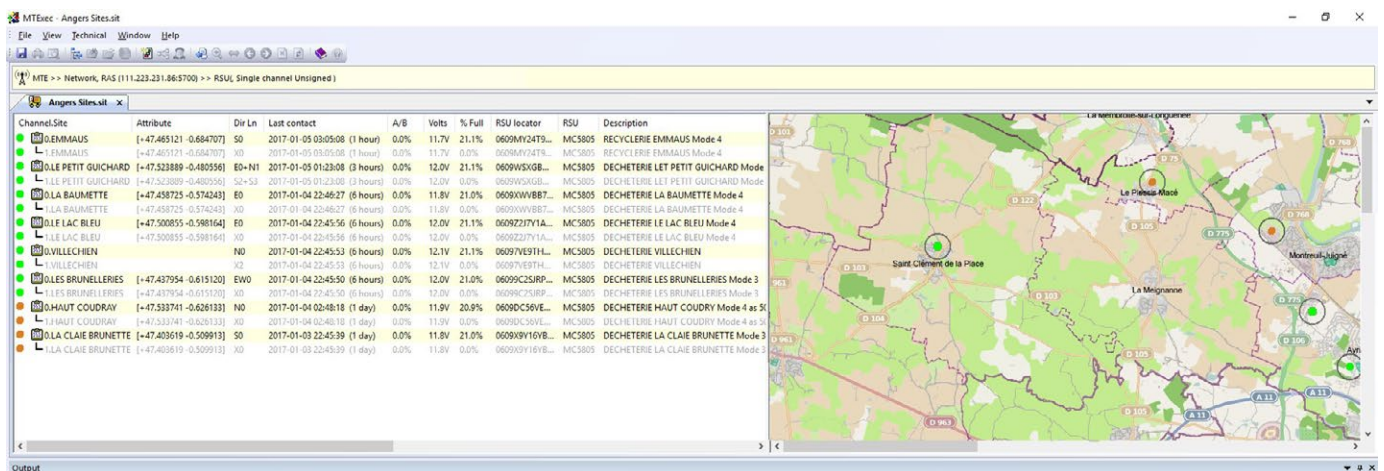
MTExec - Angers Sites.sit

File View Technical Window Help

MTE >> Network, RAS (111.223.231.86:5700) >> RSU, Single channel Unsigned )

Angers Sites.sit ×

| Channel.Site | Attribute | Dir Ln | Last contact | A/B | Volts | % Full | RSU locator | RSU | Description |
|---|---|---|---|---|---|---|---|---|---|
| 0.EMMAUS | [+47.465121 -0.684707] | S0 | 2017-01-05 03:05:08 (1 hour) | 0.0% | 11.7V | 21.1% | 0609MY24T9... | MC5805 | RECYCLERIE EMMAUS Mode 4 |
| 1.EMMAUS | [+47.465121 -0.684707] | X0 | 2017-01-05 03:05:08 (1 hour) | 0.0% | 11.7V | 0.0% | 0609MY24T9... | MC5805 | RECYCLERIE EMMAUS Mode 4 |
| 0.LE PETIT GUICHARD | [+47.523889 -0.480556] | E0+N1 | 2017-01-05 01:23:08 (3 hours) | 0.0% | 12.0V | 21.1% | 0609WSXGB... | MC5805 | DECHETERIE LET PETIT GUICHARD Mode |
| 1.LE PETIT GUICHARD | [+47.523889 -0.480556] | S2+S3 | 2017-01-05 01:23:08 (3 hours) | 0.0% | 12.0V | 0.0% | 0609WSXGB... | MC5805 | DECHETERIE LET PETIT GUICHARD Mode |
| 0.LA BAUMETTE | [+47.458725 -0.574243] | E0 | 2017-01-04 22:46:27 (6 hours) | 0.0% | 11.8V | 21.0% | 0609XWVBB7... | MC5805 | DECHETERIE LA BAUMETTE Mode 4 |
| 1.LA BAUMETTE | [+47.458725 -0.574243] | X0 | 2017-01-04 22:46:27 (6 hours) | 0.0% | 11.8V | 0.0% | 0609XWVBB7... | MC5805 | DECHETERIE LA BAUMETTE Mode 4 |
| 0.LE LAC BLEU | [+47.500855 -0.598164] | E0 | 2017-01-04 22:45:56 (6 hours) | 0.0% | 12.0V | 21.1% | 0609Z2I7Y1A... | MC5805 | DECHETERIE LE LAC BLEU Mode 4 |
| 1.LE LAC BLEU | [+47.500855 -0.598164] | X0 | 2017-01-04 22:45:56 (6 hours) | 0.0% | 12.0V | 0.0% | 0609Z2I7Y1A... | MC5805 | DECHETERIE LE LAC BLEU Mode 4 |
| 0.VILLECHIEN | | N0 | 2017-01-04 22:45:53 (6 hours) | 0.0% | 12.1V | 21.1% | 06097VE9TH... | MC5805 | DECHETERIE VILLECHIEN |
| 1.VILLECHIEN | | X2 | 2017-01-04 22:45:53 (6 hours) | 0.0% | 12.1V | 0.0% | 06097VE9TH... | MC5805 | DECHETERIE VILLECHIEN |
| 0.LES BRUNELLERIES | [+47.437954 -0.615120] | EW0 | 2017-01-04 22:45:50 (6 hours) | 0.0% | 12.0V | 21.0% | 0609C2SJRP... | MC5805 | DECHETERIE LES BRUNELLERIES Mode 3 |
| 1.LES BRUNELLERIES | [+47.437954 -0.615120] | X0 | 2017-01-04 22:45:50 (6 hours) | 0.0% | 12.0V | 0.0% | 0609C2SJRP... | MC5805 | DECHETERIE LES BRUNELLERIES Mode 3 |
| 0.HAUT COUDRAY | [+47.533741 -0.626133] | N0 | 2017-01-04 02:48:18 (1 day) | 0.0% | 11.9V | 20.8% | 0609DC56VE... | MC5805 | DECHETERIE HAUT COUDRY Mode 4 as 5( |
| 1.HAUT COUDRAY | [+47.533741 -0.626133] | X0 | 2017-01-04 02:48:18 (1 day) | 0.0% | 11.9V | 0.0% | 0609DC56VE... | MC5805 | DECHETERIE HAUT COUDRY Mode 4 as 5( |
| 0.LA CLAIE BRUNETTE | [+47.403619 -0.509913] | S0 | 2017-01-03 22:45:39 (1 day) | 0.0% | 11.8V | 21.0% | 0609X9Y16YB... | MC5805 | DECHETERIE LA CLAIE BRUNETTE Mode 3 |
| 1.LA CLAIE BRUNETTE | [+47.403619 -0.509913] | X0 | 2017-01-03 22:45:39 (1 day) | 0.0% | 11.8V | 0.0% | 0609X9Y16YB... | MC5805 | DECHETERIE LA CLAIE BRUNETTE Mode 3 |

La Membrolle-sur-Longuenée
D 101
D 768
D 75
Le Plessis-Macé
D 122
D 768
D 105
D 775
Saint Clément de la Place
Montreuil-Juigné
D 103
963
La Meignanne
D 103
D 775
D 104
D 961
D 106
D 105
Avr
D 105
A 11
A 11
D 963

Output